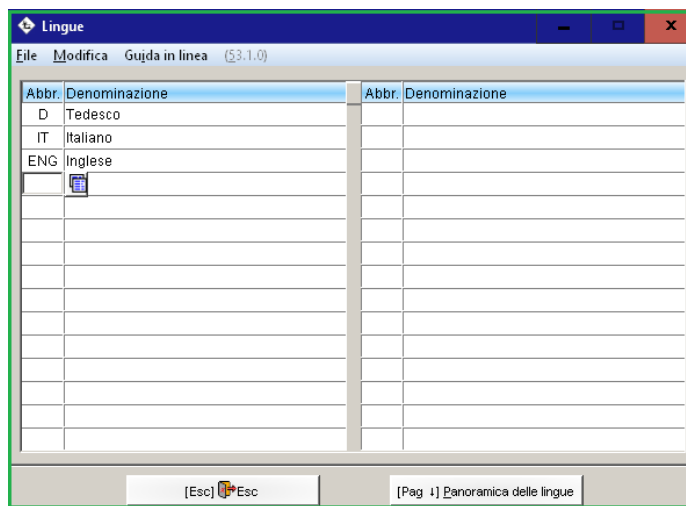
Lingue

File Modifica Guida in linea (53.1.0)

| Abbr. | Denominazione |
|---|---|
| D | Tedesco |
| IT | Italiano |
| ENG | Inglese |

| Abbr. | Denominazione |
|---|---|

[Esc] Esc

[Pag ↓] Panoramica delle lingue